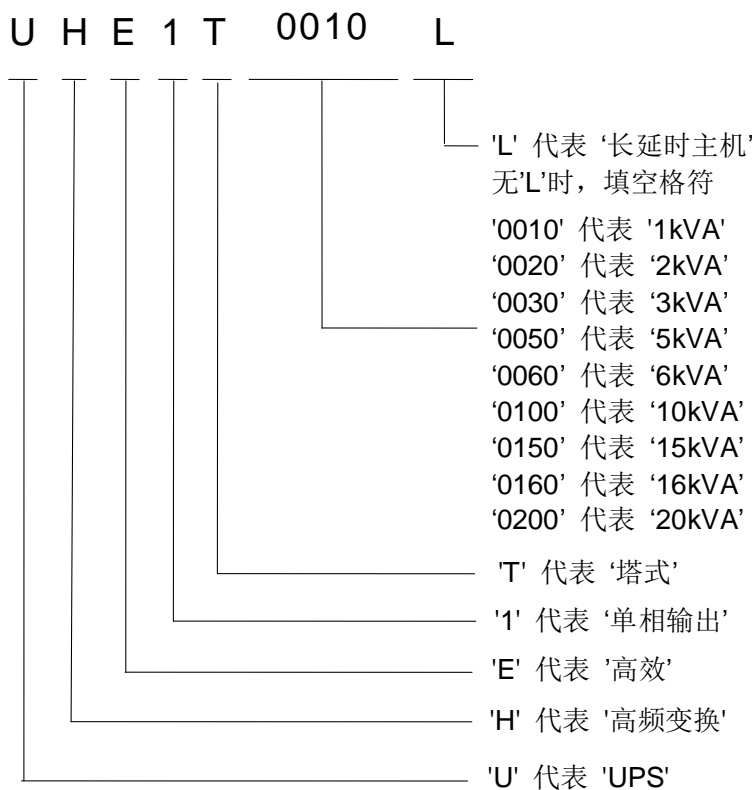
U H E 1 T 0010 L

'L' 代表 ‘长延时主机’
无'L'时，填空格符

'0010' 代表 '1kVA'
‘0020’ 代表 ‘2kVA’
‘0030’ 代表 ‘3kVA’
‘0050’ 代表 ‘5kVA’
‘0060’ 代表 ‘6kVA’
‘0100’ 代表 ‘10kVA’
‘0150’ 代表 ‘15kVA’
‘0160’ 代表 ‘16kVA’
‘0200’ 代表 ‘20kVA’

'T' 代表 ‘塔式’

'1' 代表 ‘单相输出’

'E' 代表 '高效'

'H' 代表 '高频变换'

'U' 代表 'UPS'